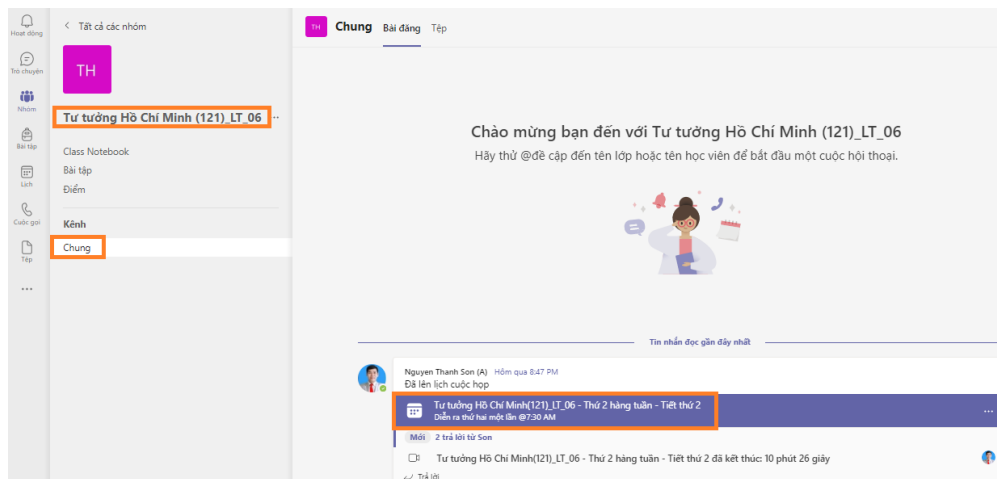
Hoạt động
Trò chuyện
Nhóm
Bài tập
Lịch
Cuộc gọi
Tệp
...

< Tất cả các nhóm

TH

Tư tưởng Hồ Chí Minh (121)_LT_06 ...

Class Notebook
Bài tập
Điểm

Kênh
Chung

TH Chung Bài đăng Tệp

Chào mừng bạn đến với Tư tưởng Hồ Chí Minh (121)_LT_06
Hãy thử @đề cập đến tên lớp hoặc tên học viên để bắt đầu một cuộc hội thoại.

Tin nhắn đọc gần đây nhất

Nguyen Thanh Son (A) Hôm qua 8:47 PM
Đã lên lịch cuộc họp

Tư tưởng Hồ Chí Minh(121)_LT_06 - Thứ 2 hàng tuần - Tiết thứ 2
Diễn ra thứ hai một lần @7:30 AM
...

Mới 2 trả lời từ Son

Tư tưởng Hồ Chí Minh(121)_LT_06 - Thứ 2 hàng tuần - Tiết thứ 2 đã kết thúc: 10 phút 26 giây

Trả lời